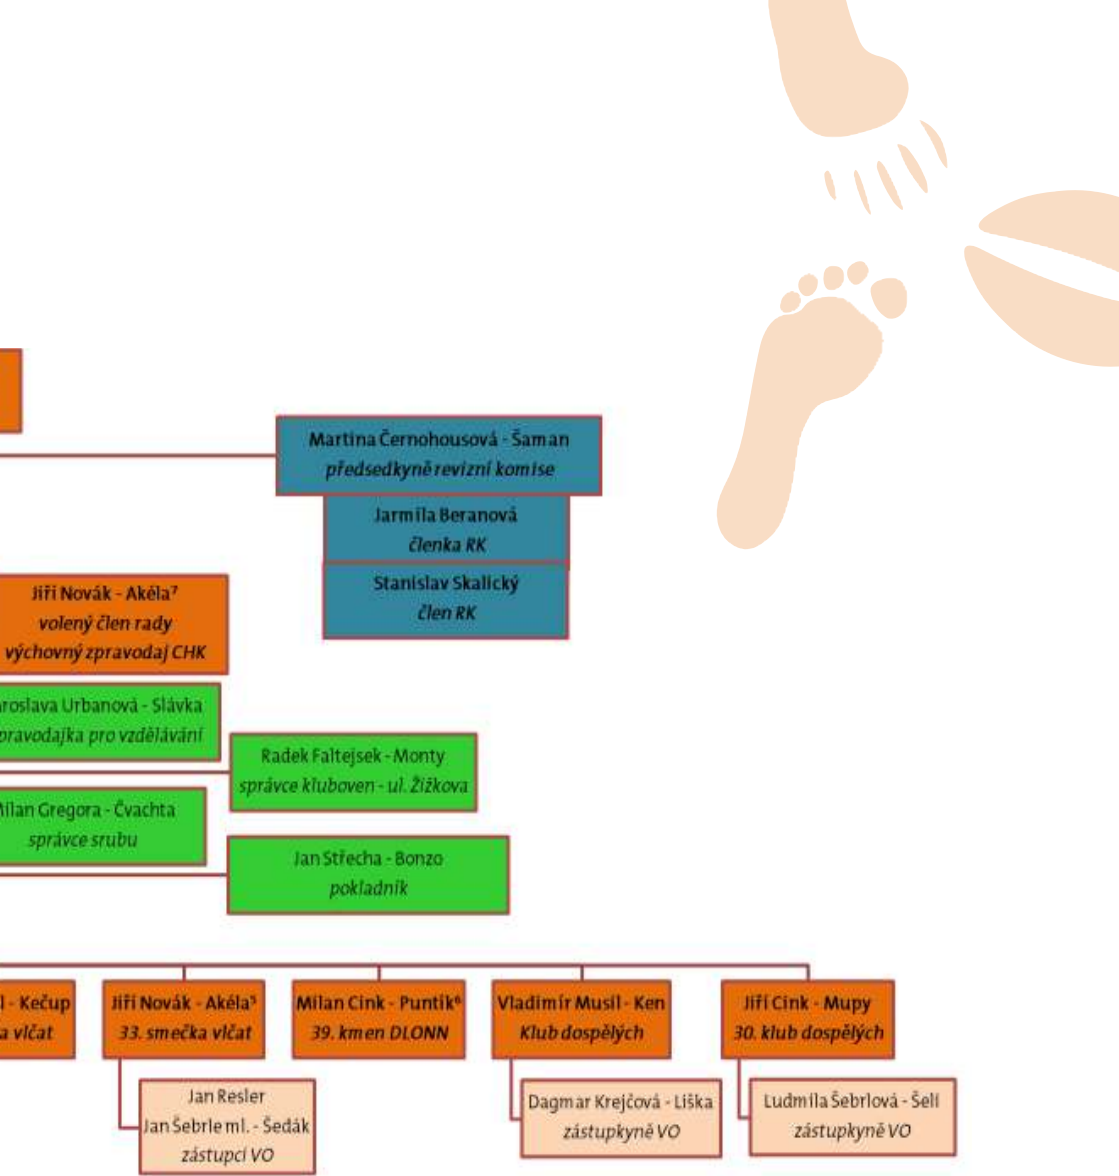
Martina Černohousová - Šaman
předsedkyně revizní komise

Jarmila Beranová
členka RK

Stanislav Skalický
člen RK

Jiří Novák - Akéla⁷
volený člen rady
výchovný zpravodaj CHK

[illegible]roslava Urbanová - Slávka
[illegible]pravodajka pro vzdělávání

Radek Faltejsek - Monty
správce kluboven - ul. Žižkova

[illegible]ilan Gregora - Čvachta
správce srubu

Jan Střecha - Bonzo
pokladník

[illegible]l - Kečup
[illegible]a vlčat

Jiří Novák - Akéla⁵
33. smečka vlčat

Milan Cink - Puntík⁶
39. kmen DLONN

Vladimír Musil - Ken
Klub dospělých

Jiří Cink - Mupy
30. klub dospělých

Jan Resler
Jan Šebrle ml. - Šedák
zástupci VO

Dagmar Krejčová - Liška
zástupkyně VO

Ludmila Šebrlová - Šeli
zástupkyně VO